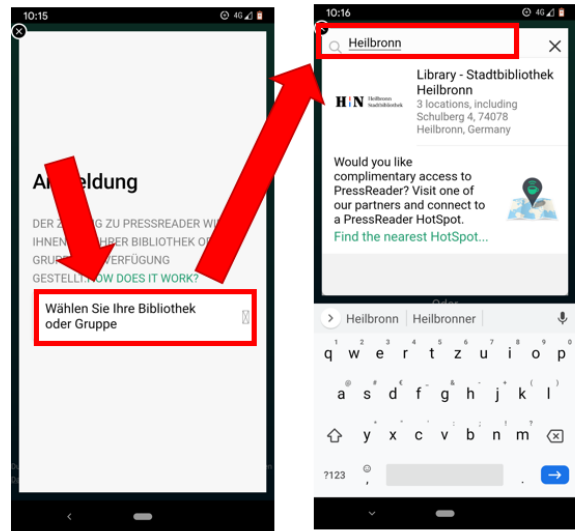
10:15

An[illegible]eldung

DER Z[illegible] ZU PRESSREADER WI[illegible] IHNEN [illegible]HER BIBLIOTHEK O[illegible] GRUP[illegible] VERFÜGUNG GESTELLT HOW DOES IT WORK?

Wählen Sie Ihre Bibliothek oder Gruppe

10:16

Heilbronn

Library - Stadtbibliothek Heilbronn
3 locations, including Schulberg 4, 74078 Heilbronn, Germany

H|N Heilbronn Stadtbibliothek

Would you like complimentary access to PressReader? Visit one of our partners and connect to a PressReader HotSpot.
Find the nearest HotSpot...

Oder

Heilbronn | Heilbronner

q w e r t z u i o p
a s d f g h j k l
y x c v b n m
?123 ,